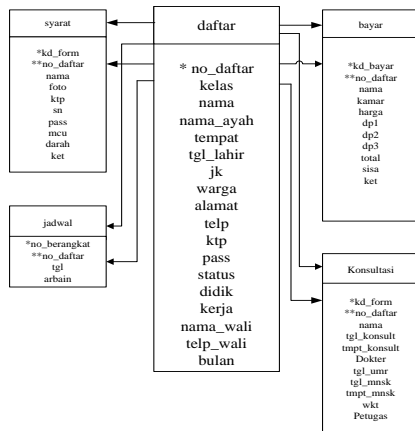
syarat

*kd_form
**no_daftar
nama
foto
ktp
sn
pass
mcu
darah
ket

daftar

* no_daftar
kelas
nama
nama_ayah
tempat
tgl_lahir
jk
warga
alamat
telp
ktp
pass
status
didik
kerja
nama_wali
telp_wali
bulan

bayar

*kd_bayar
**no_daftar
nama
kamar
harga
dp1
dp2
dp3
total
sisa
ket

jadwal

*no_berangkat
**no_daftar
tgl
arbain

Konsultasi

*kd_form
**no_daftar
nama
tgl_konsult
tmpt_konsult
Dokter
tgl_umr
tgl_mnsk
tmpt_mnsk
wkt
Petugas